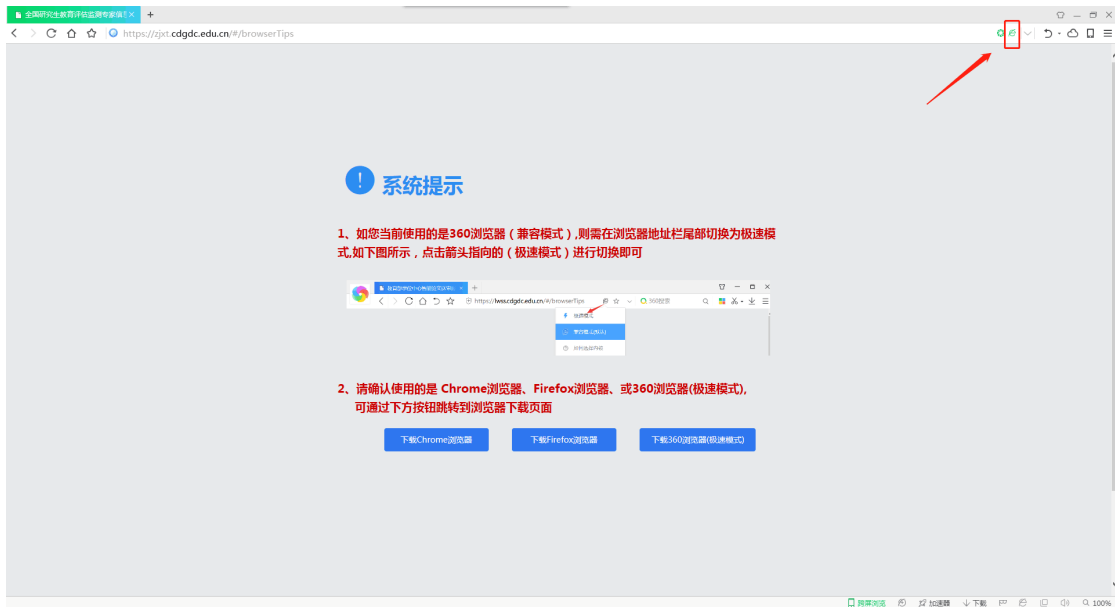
全国研究生教育评估监测专家填 ×
+
https://zjxt.cdgdc.edu.cn/#/browserTips

系统提示

1、如您当前使用的是360浏览器（兼容模式）,则需在浏览器地址栏尾部切换为极速模式,如下图所示，点击箭头指向的（极速模式）进行切换即可

https://lwss.cdgdc.edu.cn/#/browserTips
360搜索
极速模式
兼容模式(推荐)
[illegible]

2、请确认使用的是 Chrome浏览器、Firefox浏览器、或360浏览器(极速模式),可通过下方按钮跳转到浏览器下载页面

下载Chrome浏览器
下载Firefox浏览器
下载360浏览器(极速模式)

加速器
下载
100%